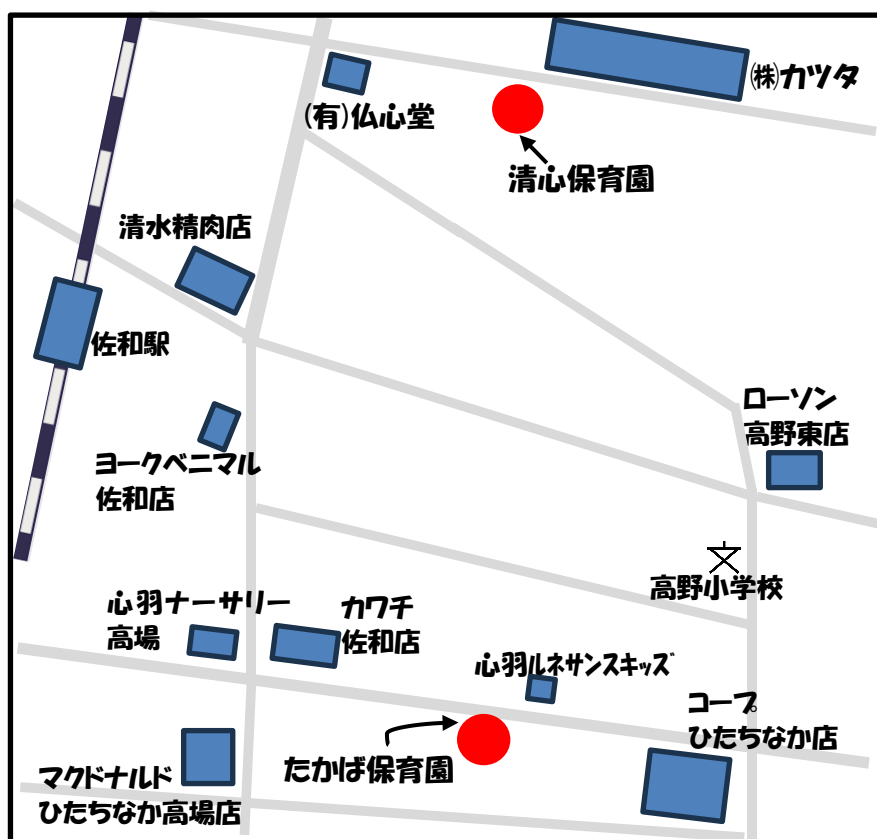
㈱カツタ

(有)仏心堂

清心保育園

清水精肉店

佐和駅

ローソン
高野東店

ヨークベニマル
佐和店

高野小学校

心羽ナーサリー
高場

カワチ
佐和店

心羽ルネサンスキッズ

コープ
ひたちなか店

マクドナルド
ひたちなか高場店

たかば保育園